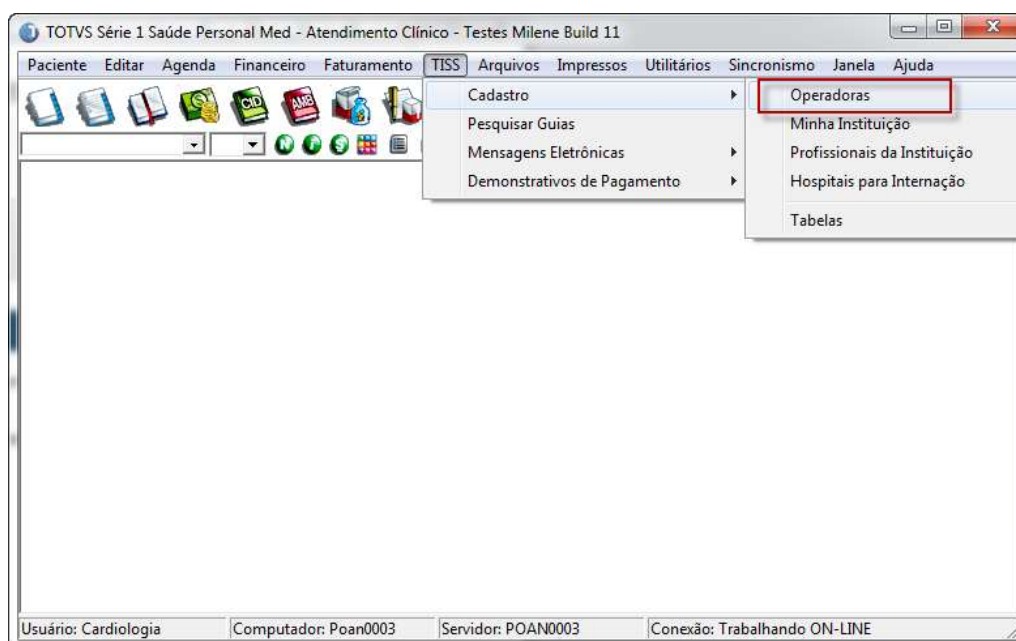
TOTVS Série 1 Saúde Personal Med - Atendimento Clínico - Testes Milene Build 11

Paciente Editar Agenda Financeiro Faturamento TISS Arquivos Impressos Utilitários Sincronismo Janela Ajuda

CID AMB

Cadastro
Pesquisar Guias
Mensagens Eletrônicas
Demonstrativos de Pagamento

Operadoras
Minha Instituição
Profissionais da Instituição
Hospitais para Internação
Tabelas

Usuário: Cardiologia Computador: Poan0003 Servidor: POAN0003 Conexão: Trabalhando ON-LINE